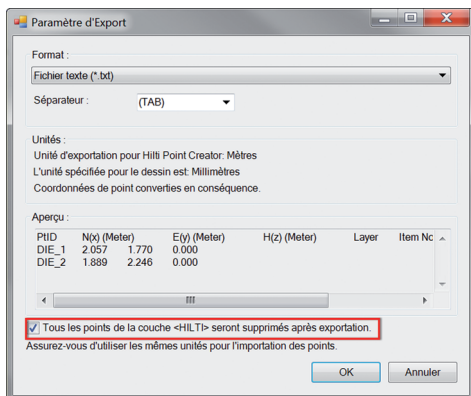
Paramètre d'Export

Format :

Fichier texte (*.txt)

Séparateur : (TAB)

Unités :

Unité d'exportation pour Hilti Point Creator: Mètres

L'unité spécifiée pour le dessin est: Millimètres

Coordonnées de point converties en conséquence.

Aperçu :

| PtID | N(x) (Meter) | E(y) (Meter) | H(z) (Meter) | Layer | Item No |
|---|---|---|---|---|---|
| DIE_1 | 2.057 1.770 | 0.000 | | | |
| DIE_2 | 1.889 2.246 | 0.000 | | | |

Tous les points de la couche <HILTI> seront supprimés après exportation.

Assurez-vous d'utiliser les mêmes unités pour l'importation des points.

OK Annuler